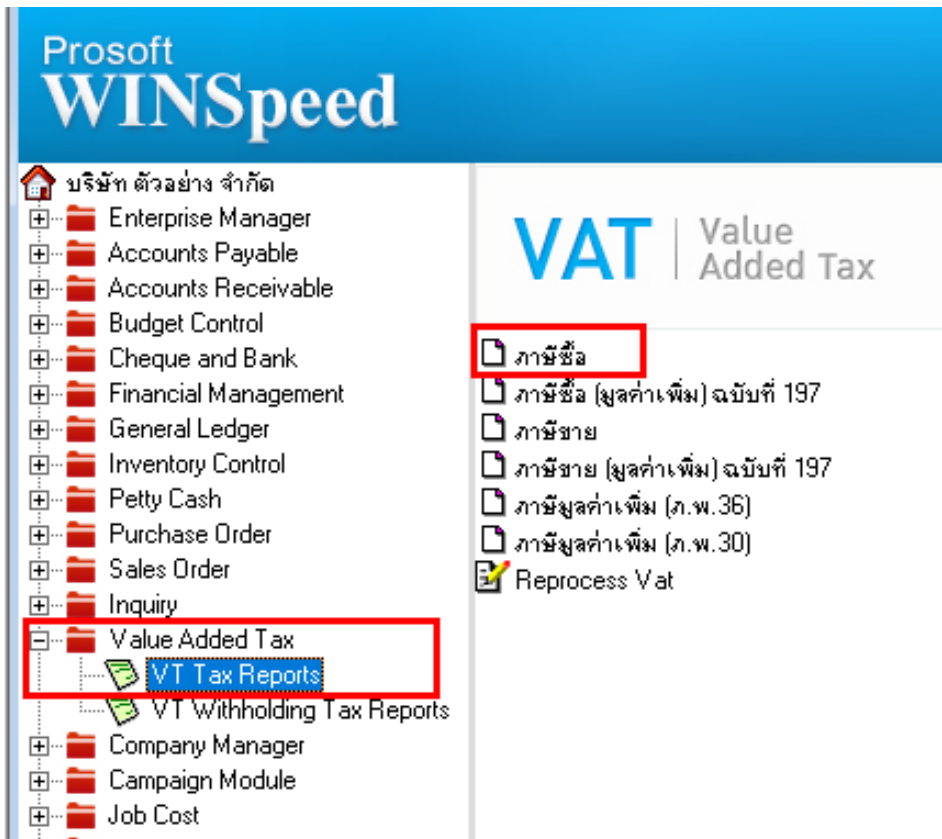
Prosoft
WINSpeed

บริษัท ตัวอย่าง จำกัด
Enterprise Manager
Accounts Payable
Accounts Receivable
Budget Control
Cheque and Bank
Financial Management
General Ledger
Inventory Control
Petty Cash
Purchase Order
Sales Order
Inquiry
Value Added Tax
VT Tax Reports
VT Withholding Tax Reports
Company Manager
Campaign Module
Job Cost

VAT | Value Added Tax

ภาษีซื้อ
ภาษีซื้อ (มูลค่าเพิ่ม) ฉบับที่ 197
ภาษีขาย
ภาษีขาย (มูลค่าเพิ่ม) ฉบับที่ 197
ภาษีมูลค่าเพิ่ม (ภ.พ.36)
ภาษีมูลค่าเพิ่ม (ภ.พ.30)
Reprocess Vat